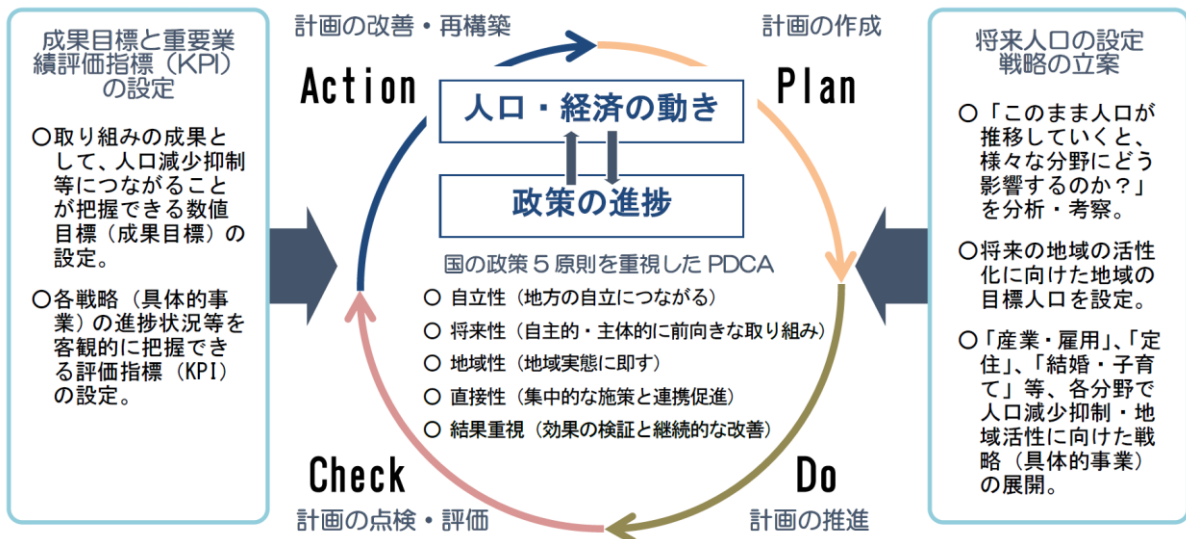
成果目標と重要業績評価指標（KPI）の設定

○取り組みの成果として、人口減少抑制等につながることが把握できる数値目標（成果目標）の設定。

○各戦略（具体的事業）の進捗状況等を客観的に把握できる評価指標（KPI）の設定。

計画の改善・再構築

Action

計画の作成

Plan

人口・経済の動き

政策の進捗

国の政策５原則を重視したPDCA

○ 自立性（地方の自立につながる）
○ 将来性（自主的・主体的に前向きな取り組み）
○ 地域性（地域実態に即す）
○ 直接性（集中的な施策と連携促進）
○ 結果重視（効果の検証と継続的な改善）

Check

計画の点検・評価

Do

計画の推進

将来人口の設定
戦略の立案

○「このまま人口が推移していくと、様々な分野にどう影響するのか？」を分析・考察。

○将来の地域の活性化に向けた地域の目標人口を設定。

○「産業・雇用」、「定住」、「結婚・子育て」等、各分野で人口減少抑制・地域活性に向けた戦略（具体的事業）の展開。